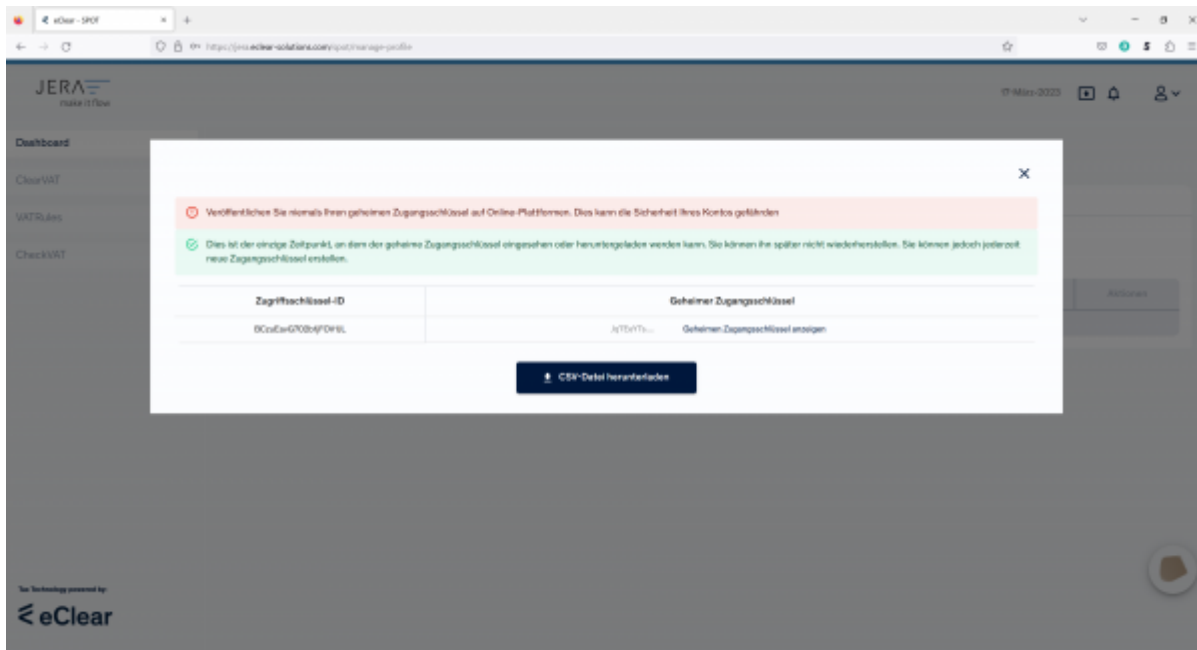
eClear - SPOT

https://jera.eclear-solutions.com/spot/manage-profile

JERA
make it flow

17-März-2023

Dashboard

ClearVAT

VATRules

CheckVAT

Veröffentlichen Sie niemals Ihren geheimen Zugangsschlüssel auf Online-Plattformen. Dies kann die Sicherheit Ihres Kontos gefährden

Dies ist der einzige Zeitpunkt, an dem der geheime Zugangsschlüssel eingesehen oder heruntergeladen werden kann. Sie können ihn später nicht wiederherstellen. Sie können jedoch jederzeit neue Zugangsschlüssel erstellen.

| Zugriffsschlüssel-ID | Geheimer Zugangsschlüssel |
|---|---|
| BCoaEarG70BdjFDH6L | JqT5vYTs... Geheimen Zugangsschlüssel anzeigen |

CSV-Datei herunterladen

Aktionen

Tax Technology powered by:
eClear